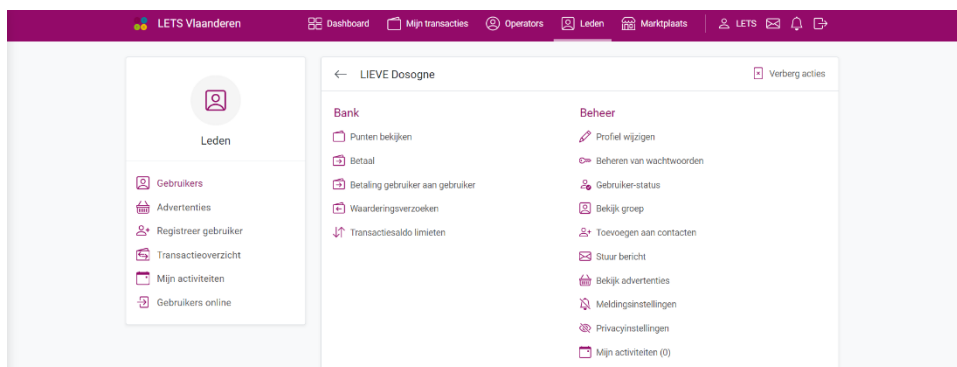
LETS Vlaanderen

Dashboard
Mijn transacties
Operators
Leden
Marktplaats
LETS

Leden

Gebruikers
Advertenties
Registreer gebruiker
Transactieoverzicht
Mijn activiteiten
Gebruikers online

← LIEVE Dosogne

Verberg acties

Bank

Punten bekijken
Betaal
Betaling gebruiker aan gebruiker
Waarderingsverzoeken
Transactiesaldo limieten

Beheer

Profiel wijzigen
Beheren van wachtwoorden
Gebruiker-status
Bekijk groep
Toevoegen aan contacten
Stuur bericht
Bekijk advertenties
Meldingsinstellingen
Privacyinstellingen
Mijn activiteiten (0)